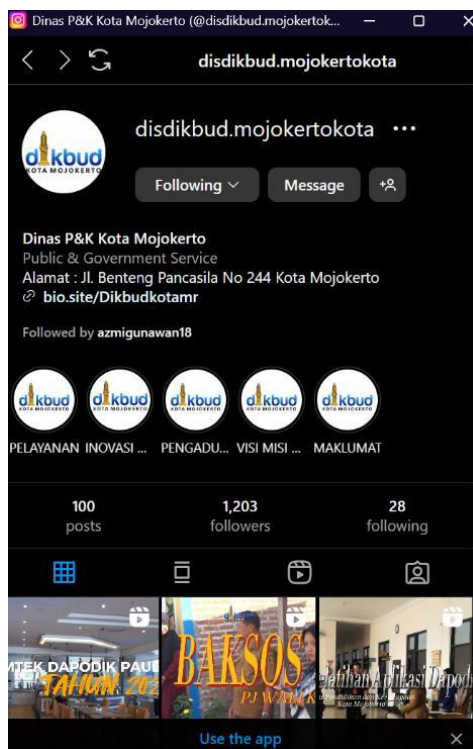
Dinas P&K Kota Mojokerto (@disdikbud.mojokertok...

disdikbud.mojokertokota

dikbud
KOTA MOJOKERTO

disdikbud.mojokertokota •••

Following
Message

Dinas P&K Kota Mojokerto
Public & Government Service
Alamat : Jl. Benteng Pancasila No 244 Kota Mojokerto
bio.site/Dikbudkotamr

Followed by azmigunawan18

dikbud KOTA MOJOKERTO
dikbud KOTA MOJOKERTO
dikbud KOTA MOJOKERTO
dikbud KOTA MOJOKERTO
dikbud KOTA MOJOKERTO

PELAYANAN
INOVASI ...
PENGADU...
VISI MISI ...
MAKLUMAT

100
posts

1,203
followers

28
following

MTEK DAPODIK PAUD TAHUN 202

BAKSOS PJ WALIK

Pelatihan Aplikasi Dapodik

Use the app